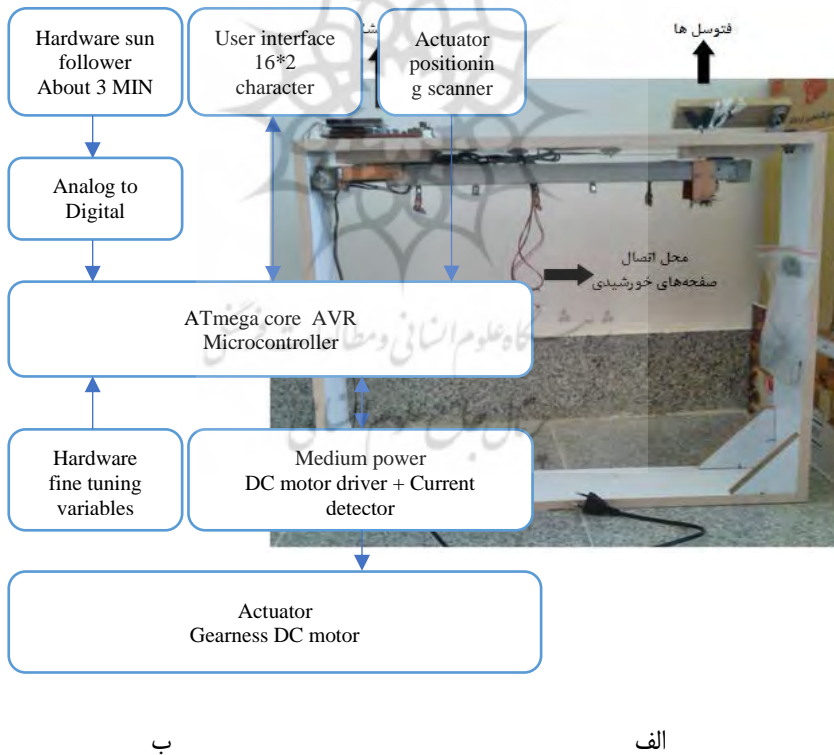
Hardware sun follower About 3 MIN

User interface 16*2 character

Actuator positionin g scanner

فتوسل ها

Analog to Digital

محل اتصال صفحه‌های خورشیدی

ATmega core AVR Microcontroller

Hardware fine tuning variables

Medium power DC motor driver + Current detector

Actuator Gearness DC motor

ب

الف